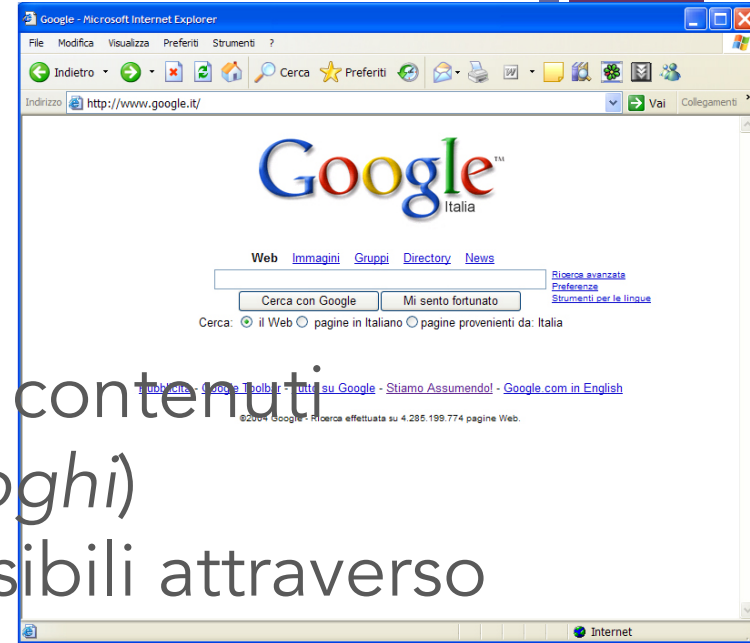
Google - Microsoft Internet Explorer

File Modifica Visualizza Preferiti Strumenti ?

Indietro Cerca Preferiti

Indirizzo http://www.google.it/ Vai Collegamenti

Google Italia

Web Immagini Gruppi Directory News

Cerca con Google Mi sento fortunato

Ricerca avanzata
Preferenze
Strumenti per le lingue

Cerca: il Web pagine in Italiano pagine provenienti da: Italia

Pubblicità - Google Toolbar - Tutto su Google - Stiamo Assumendo! - Google.com in English

©2004 Google - Ricerca effettuata su 4.285.199.774 pagine Web.

contenuti

oghi)

sibili attraverso

Internet